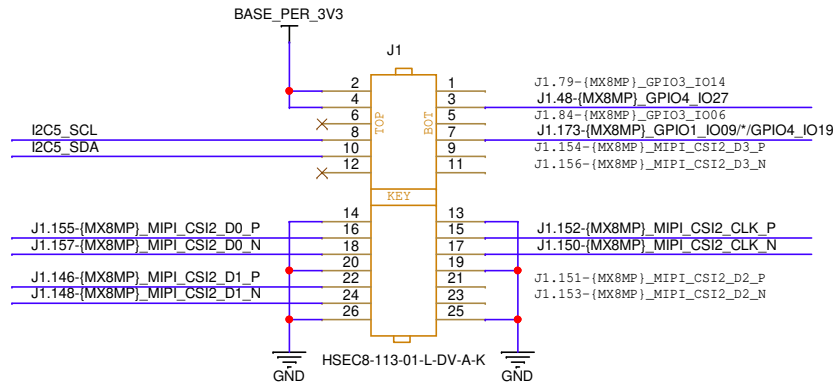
BASE_PER_3V3

J1

2
4
6
8
10
12

1
3
5
7
9
11

TOP
BOT

J1.79-{MX8MP}_GPIO3_IO14
J1.48-{MX8MP}_GPIO4_IO27
J1.84-{MX8MP}_GPIO3_IO06
J1.173-{MX8MP}_GPIO1_IO09/*/GPIO4_IO19
J1.154-{MX8MP}_MIPI_CSI2_D3_P
J1.156-{MX8MP}_MIPI_CSI2_D3_N

I2C5_SCL
I2C5_SDA

KEY

14
16
18
20
22
24
26

13
15
17
19
21
23
25

J1.155-{MX8MP}_MIPI_CSI2_D0_P
J1.157-{MX8MP}_MIPI_CSI2_D0_N
J1.146-{MX8MP}_MIPI_CSI2_D1_P
J1.148-{MX8MP}_MIPI_CSI2_D1_N

J1.152-{MX8MP}_MIPI_CSI2_CLK_P
J1.150-{MX8MP}_MIPI_CSI2_CLK_N
J1.151-{MX8MP}_MIPI_CSI2_D2_P
J1.153-{MX8MP}_MIPI_CSI2_D2_N

HSEC8-113-01-L-DV-A-K

GND
GND